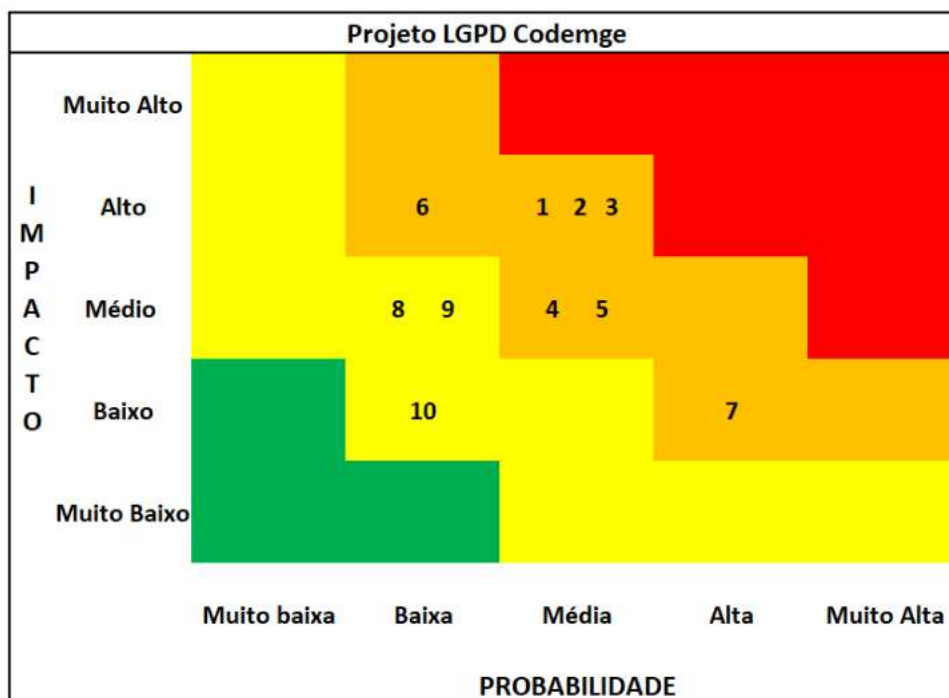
Projeto LGPD Codemge

| IMPACTO | | | | | |
|---|---|---|---|---|---|
| Muito Alto | | | | | |
| Alto | | 6 | 1 2 3 | | |
| Médio | | 8 9 | 4 5 | | |
| Baixo | | 10 | | 7 | |
| Muito Baixo | | | | | |
| | Muito baixa | Baixa | Média | Alta | Muito Alta |

PROBABILIDADE